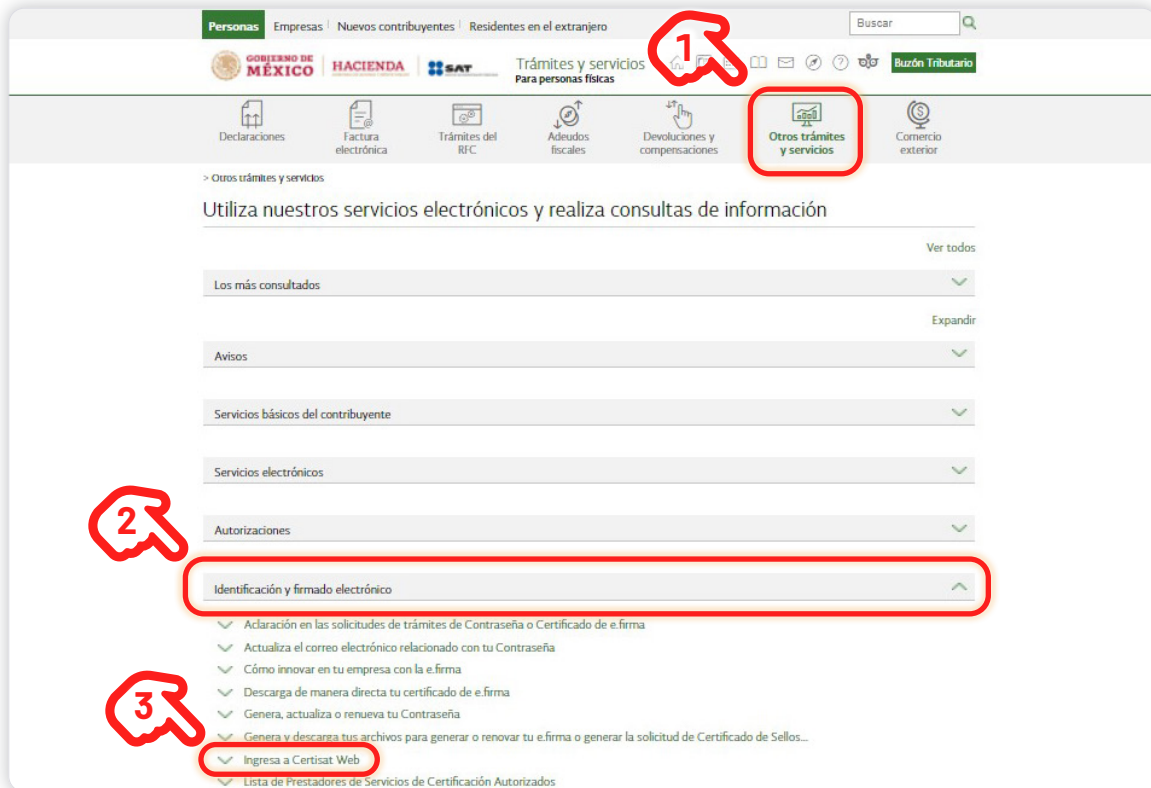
Personas | Empresas | Nuevos contribuyentes | Residentes en el extranjero

Buscar

GOBIERNO DE MÉXICO | HACIENDA | SAT

Trámites y servicios
Para personas físicas

1

Buzón Tributario

Declaraciones

Factura electrónica

Trámites del RFC

Adeudos fiscales

Devoluciones y compensaciones

Otros trámites y servicios

Comercio exterior

> Otros trámites y servicios

Utiliza nuestros servicios electrónicos y realiza consultas de información

Ver todos

Los más consultados

Expandir

Avisos

Servicios básicos del contribuyente

Servicios electrónicos

2

Autorizaciones

Identificación y firmado electrónico

Aclaración en las solicitudes de trámites de Contraseña o Certificado de e.firma

Actualiza el correo electrónico relacionado con tu Contraseña

Cómo innovar en tu empresa con la e.firma

3

Descarga de manera directa tu certificado de e.firma

Genera, actualiza o renueva tu Contraseña

Genera y descarga tus archivos para generar o renovar tu e.firma o generar la solicitud de Certificado de Sellos...

Ingresa a Certisat Web

Lista de Prestadores de Servicios de Certificación Autorizados